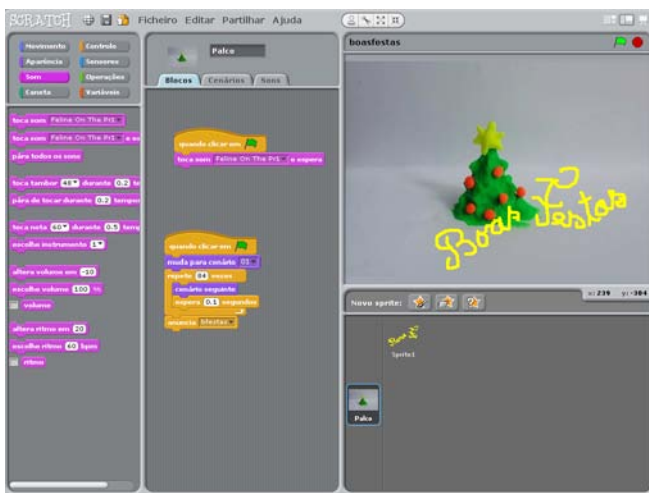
SCRATCH Ficheiro Editar Partilhar Ajuda

Movimento
Controlo
Aparência
Sensores
Som
Operações
Caneta
Variáveis

toca som Feline On The Pri
toca som Feline On The Pri e es
pára todos os sons
toca tambor 48 durante 0.2 te
pára de tocar durante 0.2 tempo
toca nota 60 durante 0.5 temp
escolhe instrumento 1
altera volume em -10
escolhe volume 100 %
volume
altera ritmo em 20
escolhe ritmo 60 bpm
ritmo

Palco
Blocos Cenários Sons

quando clicar em
toca som Feline On The Pri e espera

quando clicar em
muda para cenário 01
repete 84 vezes
cenário seguinte
espera 0.1 segundos
anuncia bfestas

boasfestas

Boas Festas

x: 239 y: -304

Novo sprite:

Sprite1

Palco